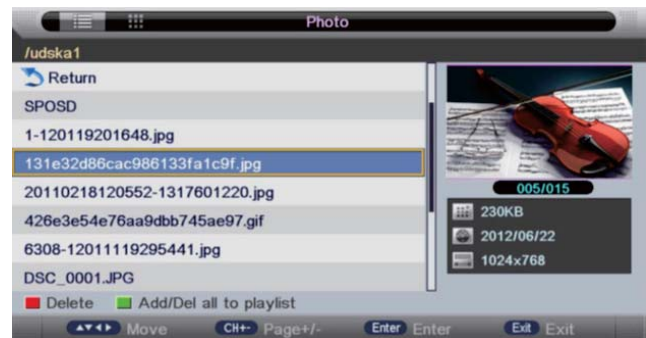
Photo

/udska1

Return

SPOSD

1-120119201648.jpg

131e32d86cac986133fa1c9f.jpg

20110218120552-1317601220.jpg

426e3e54e76aa9dbb745ae97.gif

6308-12011119295441.jpg

DSC_0001.JPG

005/015

230KB

2012/06/22

1024x768

Delete Add/Del all to playlist

Move CH+- Page+/- Enter Enter Exit Exit